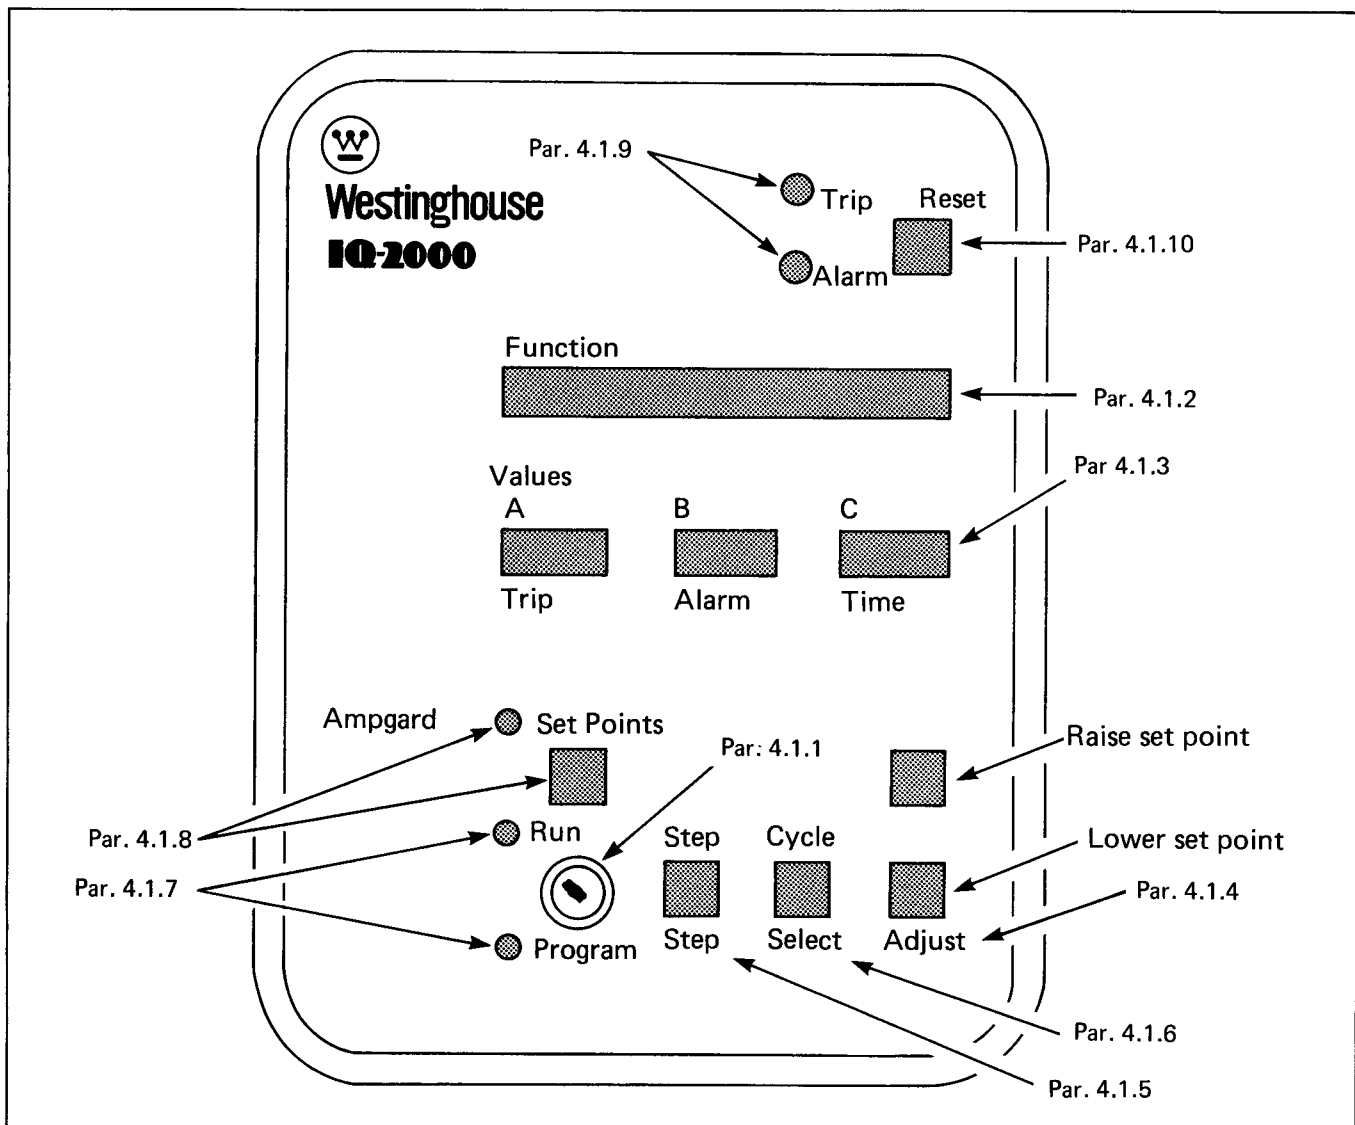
Westinghouse
IQ-2000

Par. 4.1.9
Trip
Alarm
Reset
Par. 4.1.10

Function
Par. 4.1.2

Values
Par 4.1.3
A
B
C
Trip
Alarm
Time

Ampgard
Set Points
Par. 4.1.1
Raise set point
Par. 4.1.8
Run
Step
Cycle
Lower set point
Par. 4.1.7
Par. 4.1.4
Program
Step
Select
Adjust
Par. 4.1.6
Par. 4.1.5